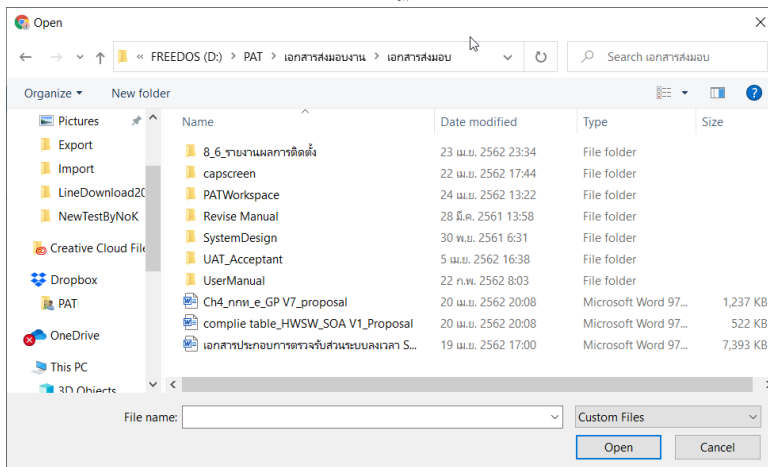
Open

« FREEDOS (D:) › PAT › เอกสารส่งมอบงาน › เอกสารส่งมอบ

Search เอกสารส่งมอบ

Organize ▾ New folder

Pictures
Export
Import
LineDownload20
NewTestByNoK
Creative Cloud File
Dropbox
PAT
OneDrive
This PC
3D Objects

| Name | Date modified | Type | Size |
|---|---|---|---|
| 8_6_รายงานผลการติดตั้ง | 23 เม.ย. 2562 23:34 | File folder | |
| capscreen | 22 เม.ย. 2562 17:44 | File folder | |
| PATWorkspace | 24 เม.ย. 2562 13:22 | File folder | |
| Revise Manual | 28 มี.ค. 2561 13:58 | File folder | |
| SystemDesign | 30 พ.ย. 2561 6:31 | File folder | |
| UAT_Acceptant | 5 เม.ย. 2562 16:38 | File folder | |
| UserManual | 22 ก.พ. 2562 8:03 | File folder | |
| Ch4_กกท_e_GP V7_proposal | 20 เม.ย. 2562 20:08 | Microsoft Word 97... | 1,237 KB |
| complie table_HWSW_SOA V1_Proposal | 20 เม.ย. 2562 20:08 | Microsoft Word 97... | 522 KB |
| เอกสารประกอบการตรวจรับส่วนระบบลงเวลา S... | 19 เม.ย. 2562 17:00 | Microsoft Word 97... | 7,393 KB |

File name:
Custom Files
Open
Cancel